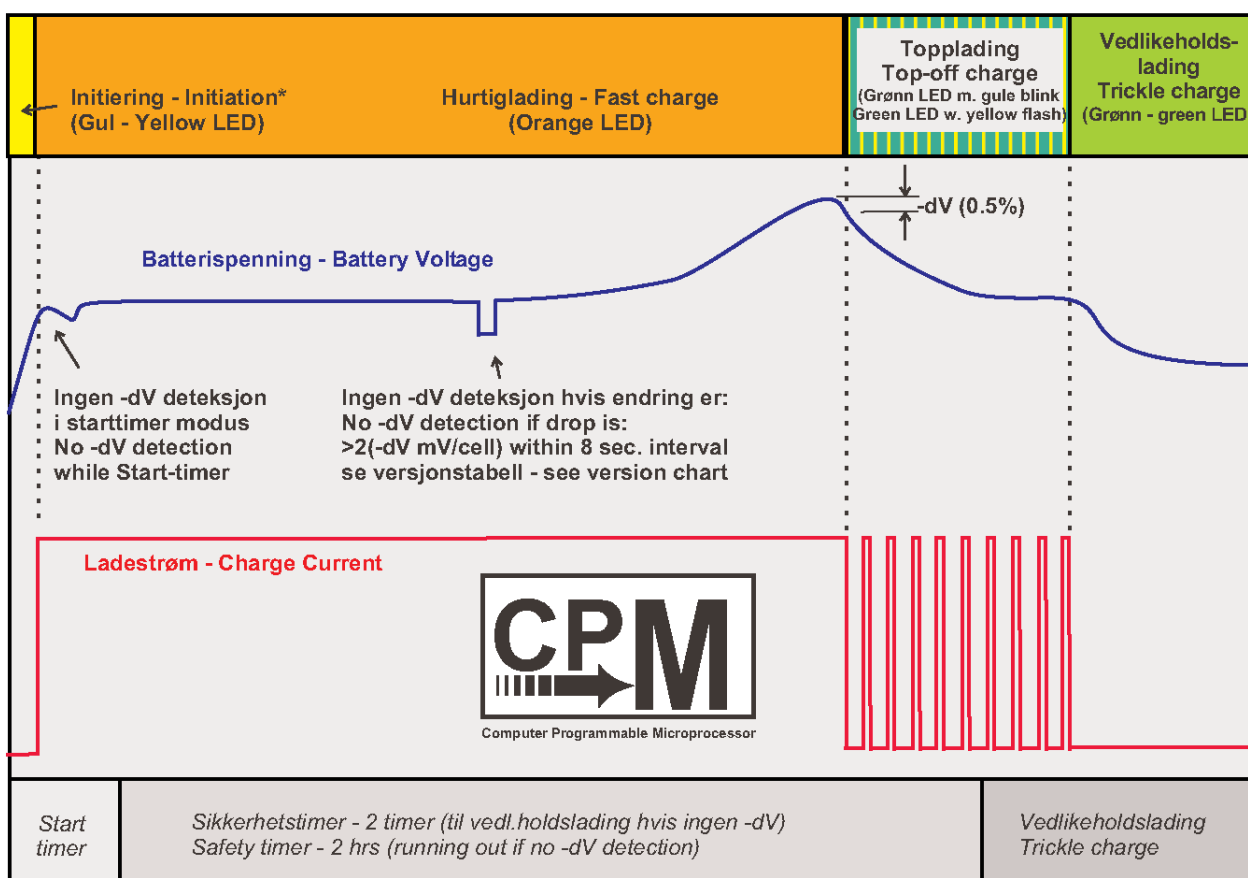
Initiering - Initiation*
(Gul - Yellow LED)

Hurtiglading - Fast charge
(Orange LED)

Topplading
Top-off charge
(Grønn LED m. gule blink
Green LED w. yellow flash)

Vedlikeholds-
lading
Trickle charge
(Grønn - green LED

-dV (0.5%)

Batterispenning - Battery Voltage

Ingen -dV deteksjon
i starttimer modus
No -dV detection
while Start-timer

Ingen -dV deteksjon hvis endring er:
No -dV detection if drop is:
>2(-dV mV/cell) within 8 sec. interval
se versjonstabell - see version chart

Ladestrøm - Charge Current

CPM
Computer Programmable Microprocessor

Start
timer

Sikkerhetstimer - 2 timer (til vedl.holdslading hvis ingen -dV)
Safety timer - 2 hrs (running out if no -dV detection)

Vedlikeholdslading
Trickle charge